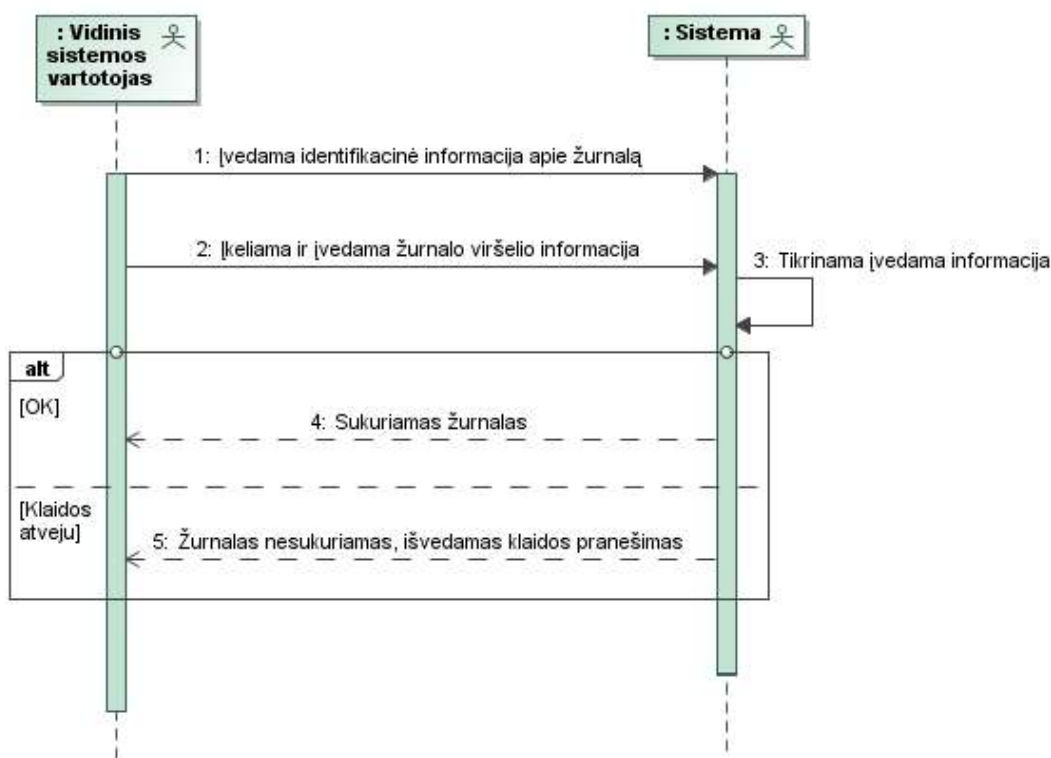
: Vidinis sistemos vartotojas

: Sistema

1: Įvedama identifikacinė informacija apie žurnalą

2: Įkeliama ir įvedama žurnalo viršelio informacija

3: Tikrinama įvedama informacija

alt

[OK]

4: Sukuriamas žurnalas

[Klaidos atveju]

5: Žurnalas nesukuriamas, išvedamas klaidos pranešimas